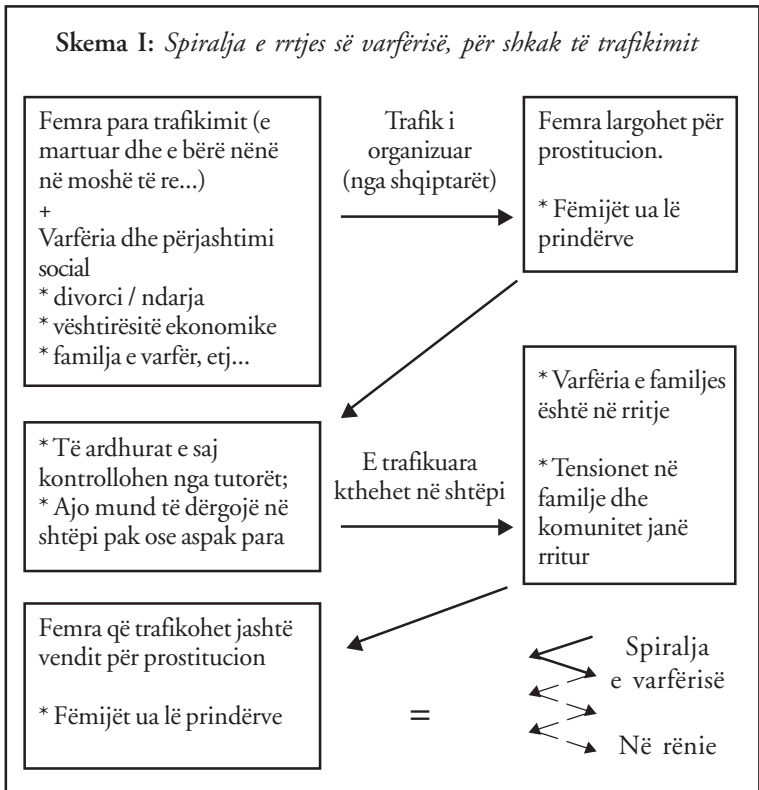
**Skema I:** *Spiralja e rrtjes së varfërisë, për shkak të trafikimit*

Femra para trafikimit (e martuar dhe e bërë nënë në moshë të re...)
+
Varfëria dhe përjashtimi social
* divorci / ndarja
* vështirësitë ekonomike
* familja e varfër, etj...

Trafik i organizuar (nga shqiptarët)

Femra largohet për prostitucion.

* Fëmijët ua lë prindërve

* Të ardhurat e saj kontrollohen nga tutorët;
* Ajo mund të dërgojë në shtëpi pak ose aspak para

E trafikuara kthehet në shtëpi

* Varfëria e familjes është në rritje

* Tensionet në familje dhe komunitet janë rritur

Femra që trafikohet jashtë vendit për prostitucion

* Fëmijët ua lë prindërve

=

Spiralja e varfërisë

Në rënie